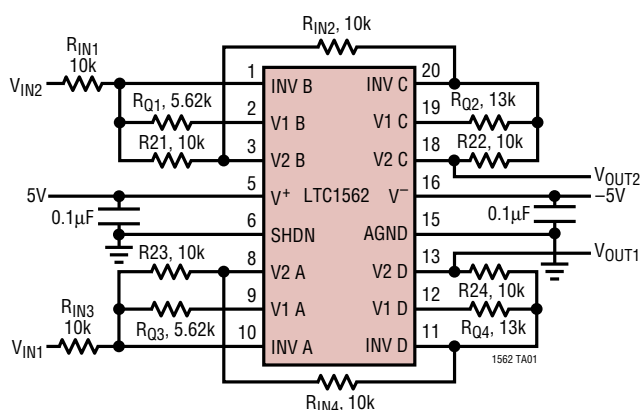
$R_{IN2}$, 10k

$R_{IN1}$
10k

$V_{IN2}$

$R_{Q1}$, 5.62k

R21, 10k

5V

0.1µF

R23, 10k

$R_{IN3}$
10k

$R_{Q3}$, 5.62k

$V_{IN1}$

1
INV B
2
V1 B
3
V2 B
5
$V^+$
6
SHDN
8
V2 A
9
V1 A
10
INV A

LTC1562

20
INV C
19
V1 C
18
V2 C
16
$V^-$
15
AGND
13
V2 D
12
V1 D
11
INV D

$R_{Q2}$, 13k

R22, 10k

$V_{OUT2}$

–5V

0.1µF

$V_{OUT1}$

R24, 10k

$R_{Q4}$, 13k

1562 TA01

$R_{IN4}$, 10k